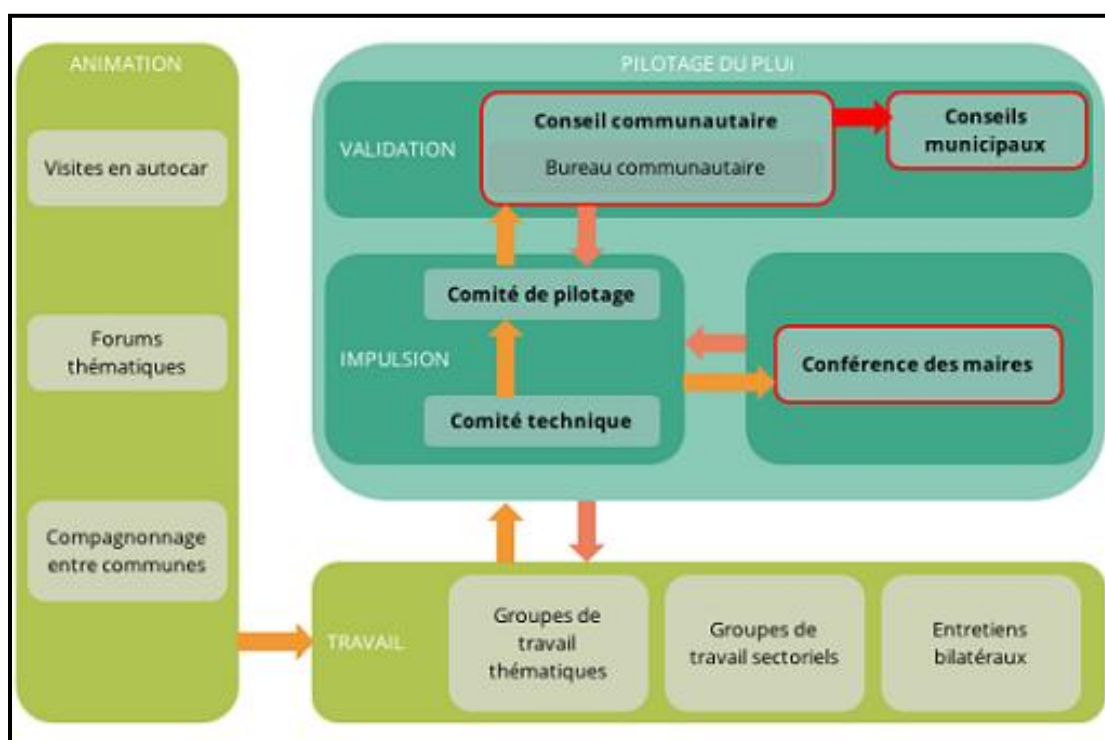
ANIMATION

Visites en autocar

Forums thématiques

Compagnonnage entre communes

PILOTAGE DU PLUi

VALIDATION

Conseil communautaire

Bureau communautaire

Conseils municipaux

IMPULSION

Comité de pilotage

Comité technique

Conférence des maires

TRAVAIL

Groupes de travail thématiques

Groupes de travail sectoriels

Entretiens bilatéraux